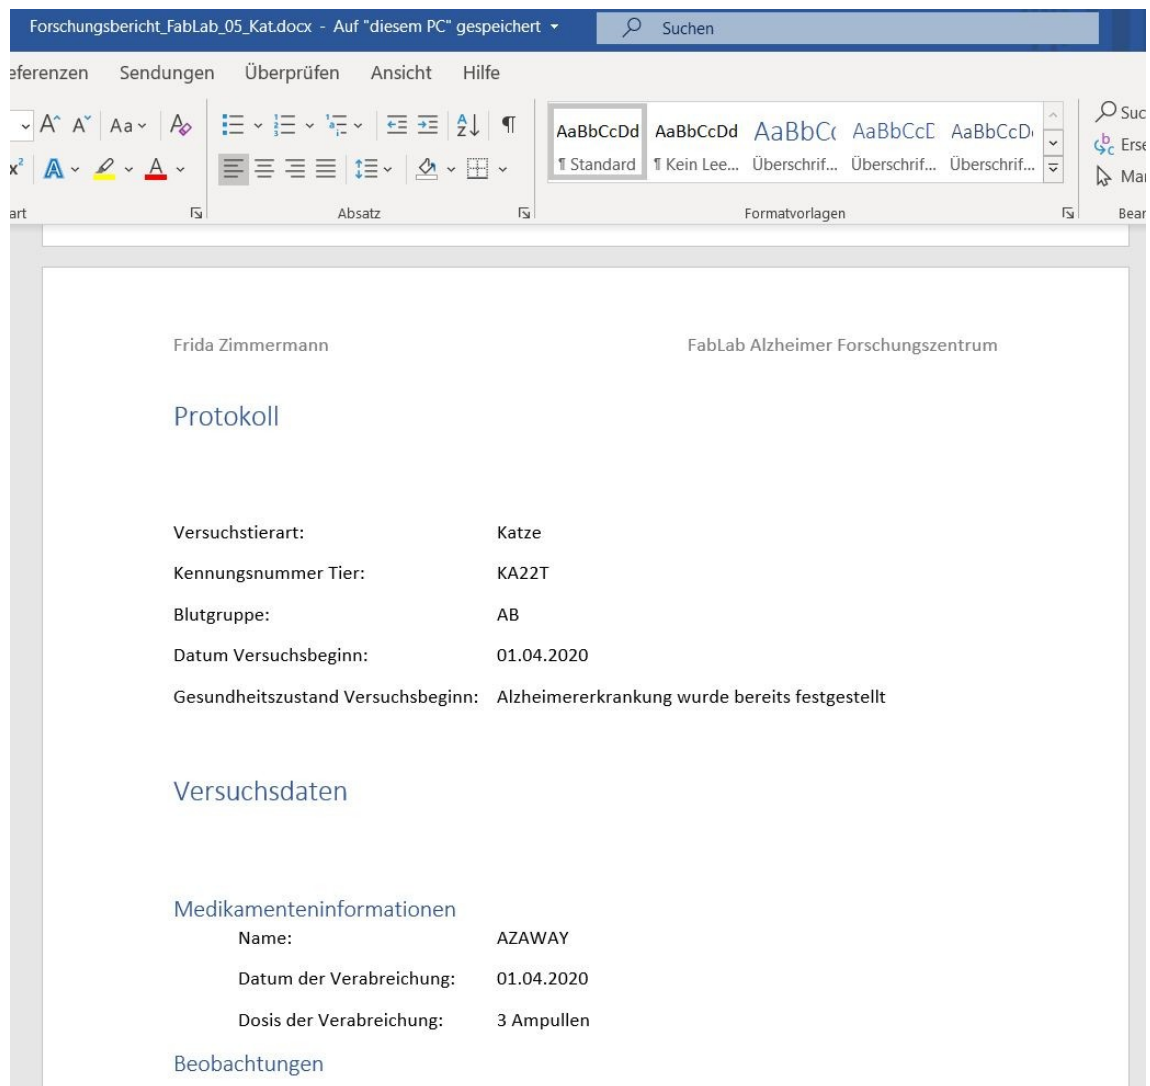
Forschungsbericht_FabLab_05_Kat.docx - Auf "diesem PC" gespeichert
Suchen

eferenzen Sendungen Überprüfen Ansicht Hilfe

A A Aa

AaBbCcDd ¶ Standard
AaBbCcDd ¶ Kein Lee...
AaBbC( Überschrif...
AaBbCcD Überschrif...
AaBbCcD Überschrif...

Suc
Erse
Ma

art
Absatz
Formatvorlagen
Bear

Frida Zimmermann

FabLab Alzheimer Forschungszentrum

Protokoll

| | |
|---|---|
| Versuchstierart: | Katze |
| Kennungsnummer Tier: | KA22T |
| Blutgruppe: | AB |
| Datum Versuchsbeginn: | 01.04.2020 |
| Gesundheitszustand Versuchsbeginn: | Alzheimererkrankung wurde bereits festgestellt |

Versuchsdaten

Medikamenteninformationen

| | |
|---|---|
| Name: | AZAWAY |
| Datum der Verabreichung: | 01.04.2020 |
| Dosis der Verabreichung: | 3 Ampullen |

Beobachtungen